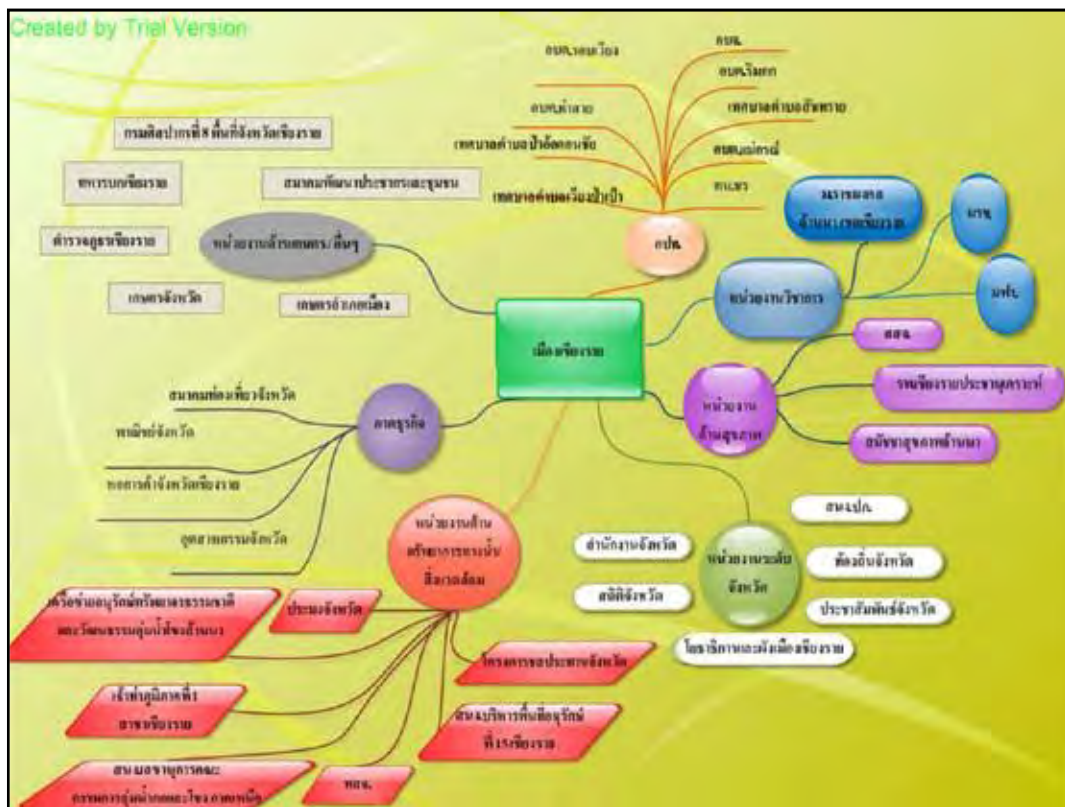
Created by Trial Version

อบต.รอบเวียง
กบจ.
อบต.ริมกก
อบต.ท่าสาย
เทศบาลตำบลบ้านดู่
เทศบาลตำบลป่าอ้อดอนชัย
อบต.แม่กรณ์
เทศบาลตำบลเวียงป่าเป้า
ทน.ชร
อปท.

กรมศิลปากรที่ 8 พื้นที่จังหวัดเชียงราย
ททท.ภาคเหนือเชียงราย
สมาคมพัฒนาประชากรและชุมชน
ตำรวจภูธรเชียงราย
หน่วยงานด้านเกษตร/อื่นๆ
เกษตรจังหวัด
เกษตรอำเภอเมือง

มหาวิทยาลัยแม่ฟ้าหลวง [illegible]
มรช.
หน่วยงานวิชาการ
มฟล.

เมืองเชียงราย

สสจ.
ภาคธุรกิจ
สมาคมท่องเที่ยวจังหวัด
พาณิชย์จังหวัด
หอการค้าจังหวัดเชียงราย
อุตสาหกรรมจังหวัด
หน่วยงานด้านสุขภาพ
รพ.เชียงรายประชานุเคราะห์
สถาบันสุขภาพล้านนา

สนง.ปภ.
สำนักงานจังหวัด
หน่วยงานระดับจังหวัด
ท้องถิ่นจังหวัด
สถิติจังหวัด
ประชาสัมพันธ์จังหวัด
โยธาธิการและผังเมืองเชียงราย

หน่วยงานด้านทรัพยากรธรรมชาติ สิ่งแวดล้อม
เครือข่ายอนุรักษ์ทรัพยากรธรรมชาติและวัฒนธรรมลุ่มน้ำโขงล้านนา
ประมงจังหวัด
โครงการชลประทานจังหวัด
เจ้าท่าภูมิภาคที่ 1 สาขาเชียงราย
สำนักบริหารพื้นที่อนุรักษ์ที่ 15 เชียงราย
สมาคมชาวยุคการคณะกรรมการลุ่มน้ำกกและโขง ภาคเหนือ
ทสจ.